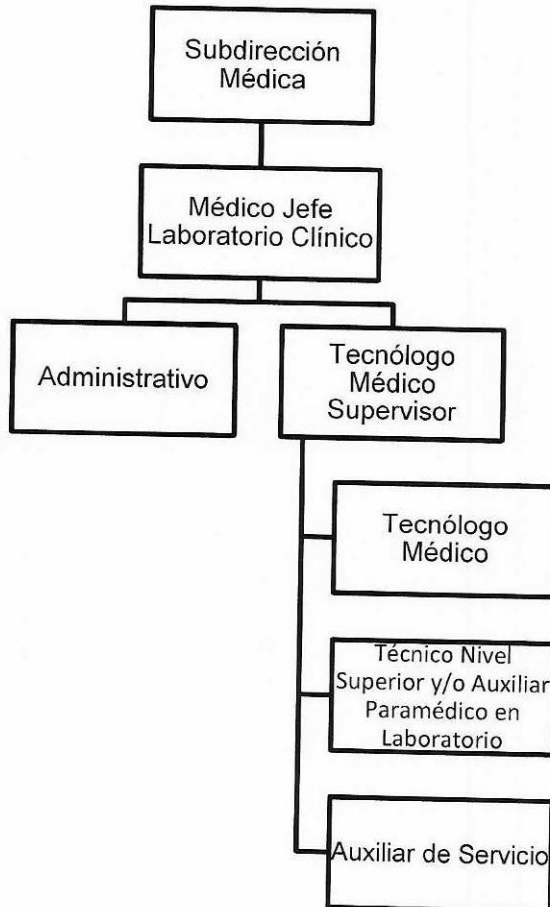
Subdirección Médica

Médico Jefe Laboratorio Clínico

Administrativo

Tecnólogo Médico Supervisor

Tecnólogo Médico

Técnico Nivel Superior y/o Auxiliar Paramédico en Laboratorio

Auxiliar de Servicio